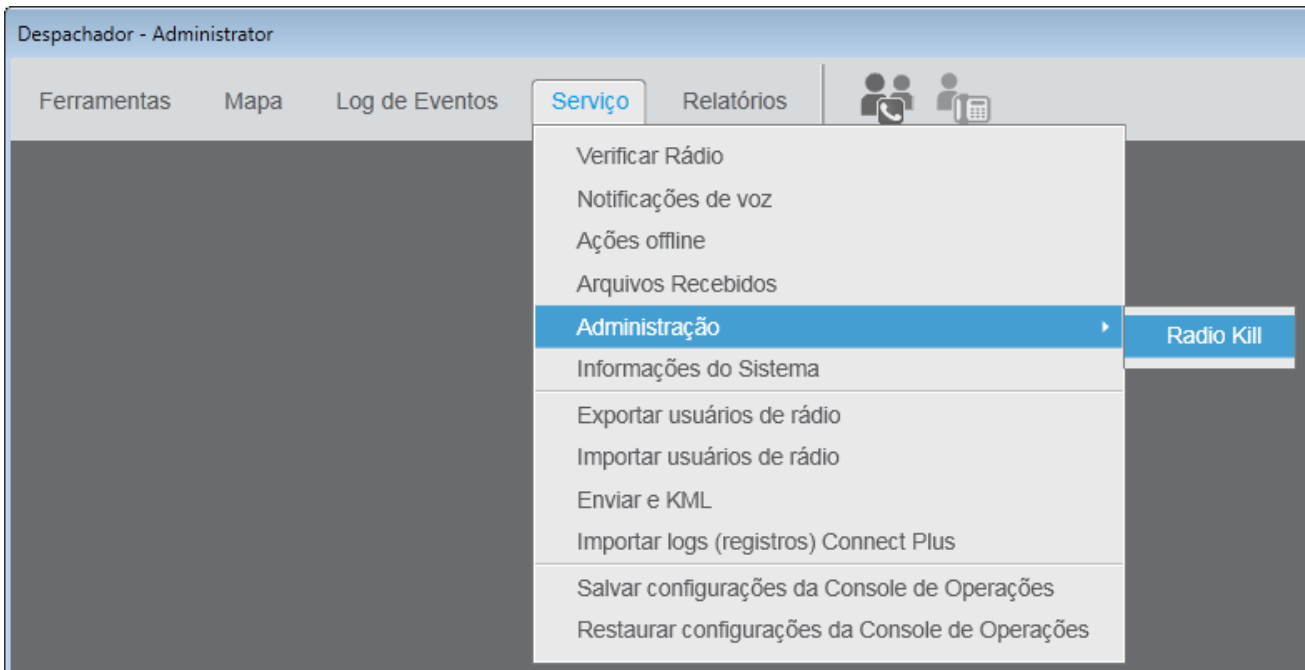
Despachador - Administrator

Ferramentas Mapa Log de Eventos Serviço Relatórios

Verificar Rádio
Notificações de voz
Ações offline
Arquivos Recebidos
Administração
Radio Kill
Informações do Sistema
Exportar usuários de rádio
Importar usuários de rádio
Enviar e KML
Importar logs (registros) Connect Plus
Salvar configurações da Console de Operações
Restaurar configurações da Console de Operações